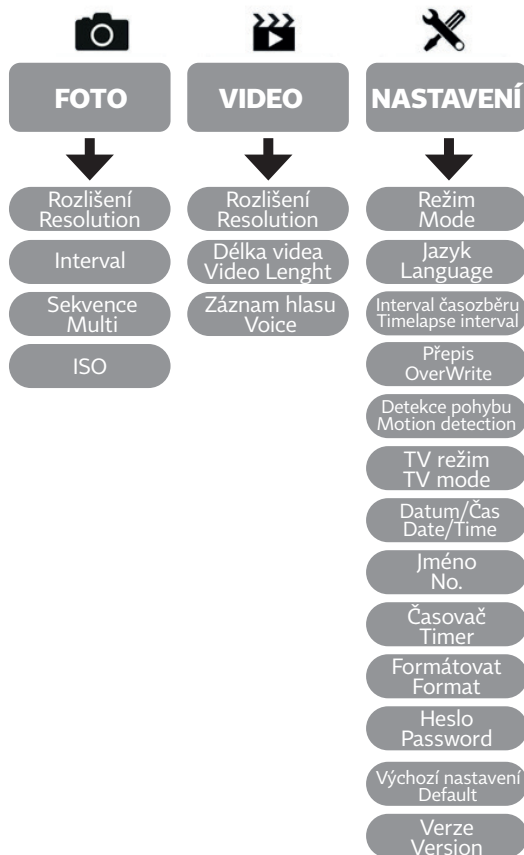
FOTO

Rozlišení
Resolution

Interval

Sekvence
Multi

ISO

VIDEO

Rozlišení
Resolution

Délka videa
Video Lenght

Záznam hlasu
Voice

NASTAVENÍ

Režim
Mode

Jazyk
Language

Interval časozběru
Timelapse interval

Přepis
OverWrite

Detekce pohybu
Motion detection

TV režim
TV mode

Datum/Čas
Date/Time

Jméno
No.

Časovač
Timer

Formátovat
Format

Heslo
Password

Výchozí nastavení
Default

Verze
Version